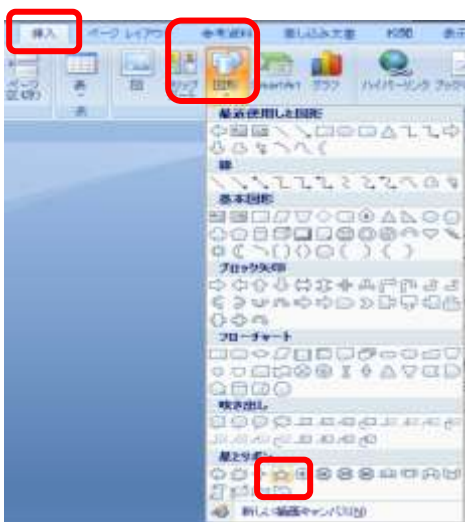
挿入 ページ レイアウト 参考資料 差し込み文書 校閲

ページ区切り 表 図 クリップアート 図形 SmartArt グラフ ハイパーリンク ブックマーク

表

最近使用した図形

線

基本図形

ブロック矢印

フローチャート

吹き出し

星とリボン

新しい描画キャンバス(N)